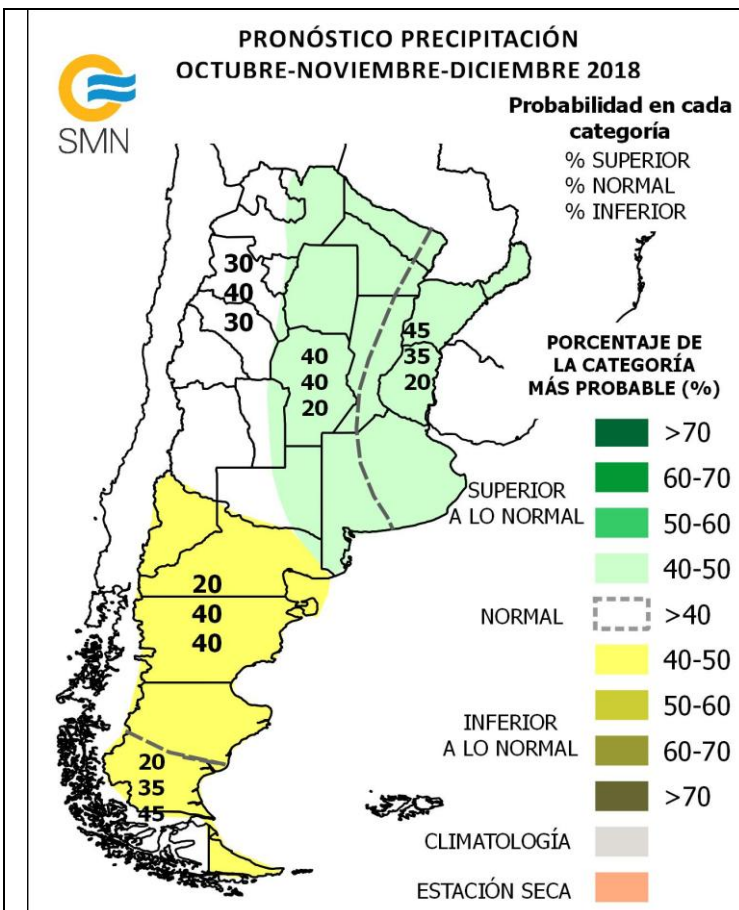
SMN

PRONÓSTICO PRECIPITACIÓN
OCTUBRE-NOVIEMBRE-DICIEMBRE 2018

Probabilidad en cada categoría
% SUPERIOR
% NORMAL
% INFERIOR

30
40
30

40
40
20

45
35
20

20
40
40

20
35
45

PORCENTAJE DE LA CATEGORÍA MÁS PROBABLE (%)

SUPERIOR A LO NORMAL
>70
60-70
50-60
40-50

NORMAL
>40

INFERIOR A LO NORMAL
40-50
50-60
60-70
>70

CLIMATOLOGÍA

ESTACIÓN SECA